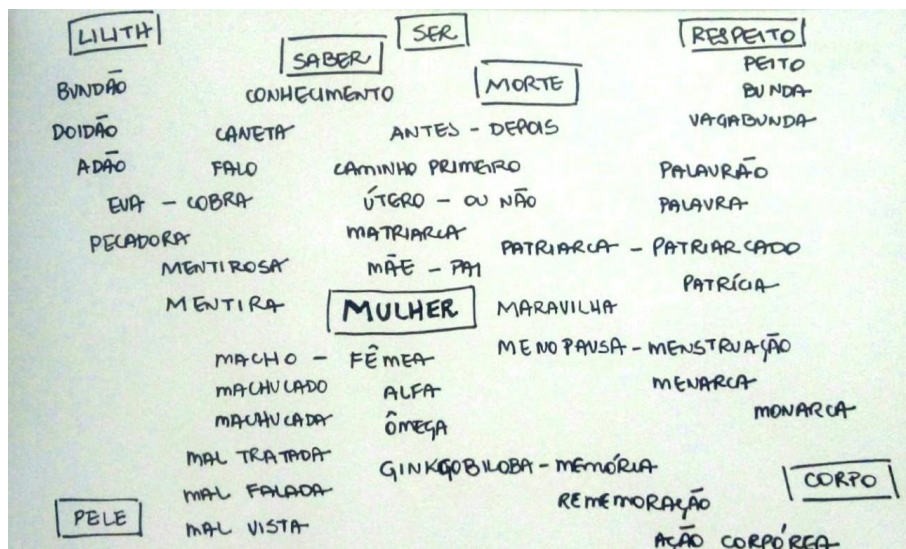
LILITH

SER

SABER

RESPEITO

PEITO

BUNDÃO

CONHECIMENTO

MORTE

BUNDA

DOIDÃO

CANETA

ANTES - DEPOIS

VAGABUNDA

ADÃO

FALO

CAMINHO PRIMEIRO

PALAVRÃO

EVA - COBRA

ÚTERO - OU NÃO

PALAVRA

PECADORA

MATRIARCA

PATRIARCA - PATRIARCADO

MENTIROSA

MÃE - PAI

PATRÍCIA

MENTIRA

MULHER

MARAVILHA

MACHO - FÊMEA

MENOPAUSA - MENSTRUAÇÃO

MACHUCADO

ALFA

MENARCA

MACHUCADA

ÔMEGA

MONARCA

MAL TRATADA

GINKGOBILOBA - MEMÓRIA

MAL FALADA

CORPO

REMEMORAÇÃO

PELE

MAL VISTA

AÇÃO CORPÓREA